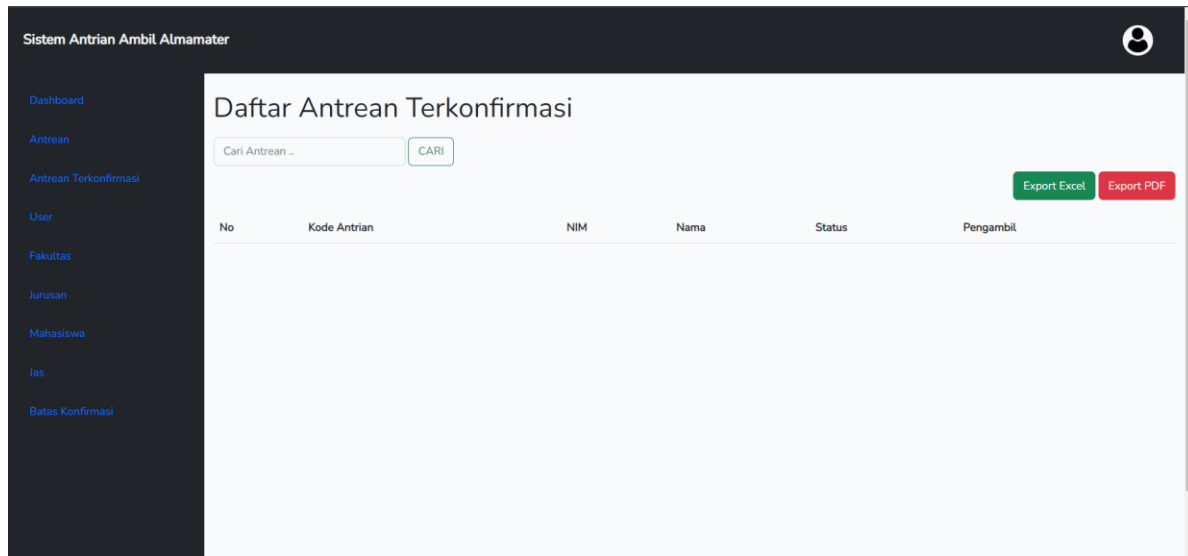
Sistem Antrian Ambil Almamater

Dashboard

Antrean

Antrean Terkonfirmasi

User

Fakultas

Jurusan

Mahasiswa

Jas

Batas Konfirmasi

Daftar Antrean Terkonfirmasi

Cari Antrean ..

CARI

Export Excel

Export PDF

| No | Kode Antrian | NIM | Nama | Status | Pengambil |
|---|---|---|---|---|---|